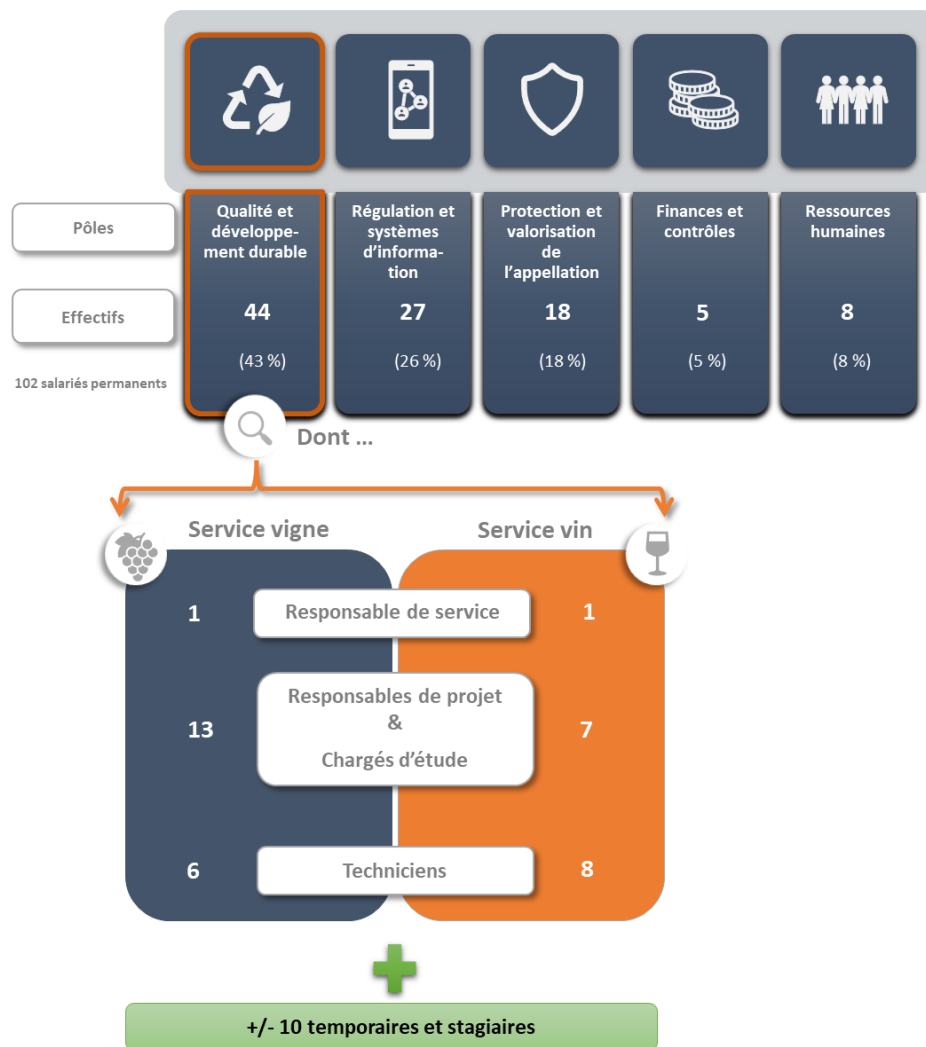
| Pôles | Qualité et développement durable | Régulation et systèmes d'information | Protection et valorisation de l'appellation | Finances et contrôles | Ressources humaines |
|---|---|---|---|---|---|
| Effectifs | 44 (43 %) | 27 (26 %) | 18 (18 %) | 5 (5 %) | 8 (8 %) |

102 salariés permanents

Dont …

| Service vigne | | Service vin |
|---|---|---|
| 1 | Responsable de service | 1 |
| 13 | Responsables de projet & Chargés d'étude | 7 |
| 6 | Techniciens | 8 |

+/- 10 temporaires et stagiaires